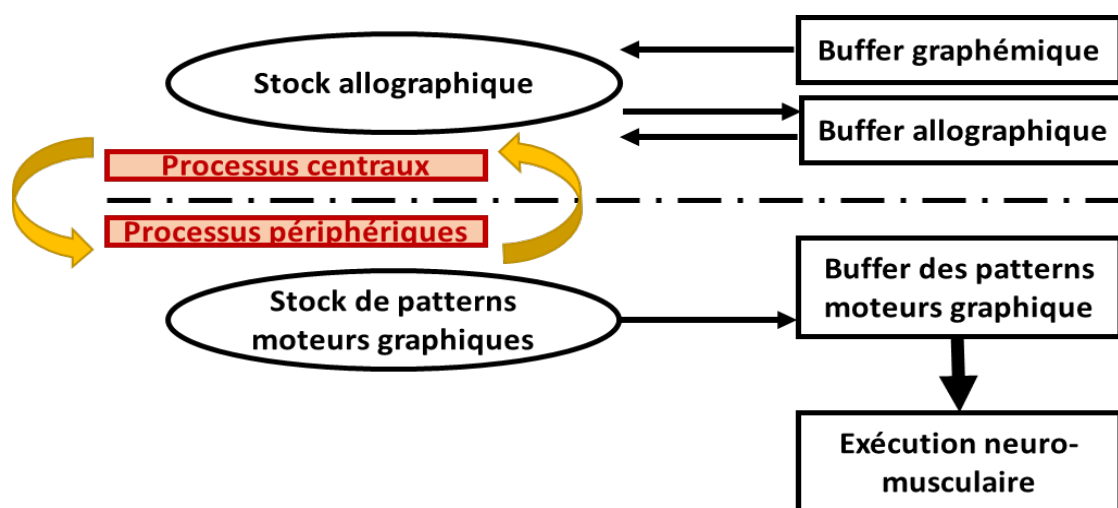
Stock allographique

Buffer graphémique

Buffer allographique

Processus centraux

Processus périphériques

Stock de patterns moteurs graphiques

Buffer des patterns moteurs graphique

Exécution neuro-musculaire